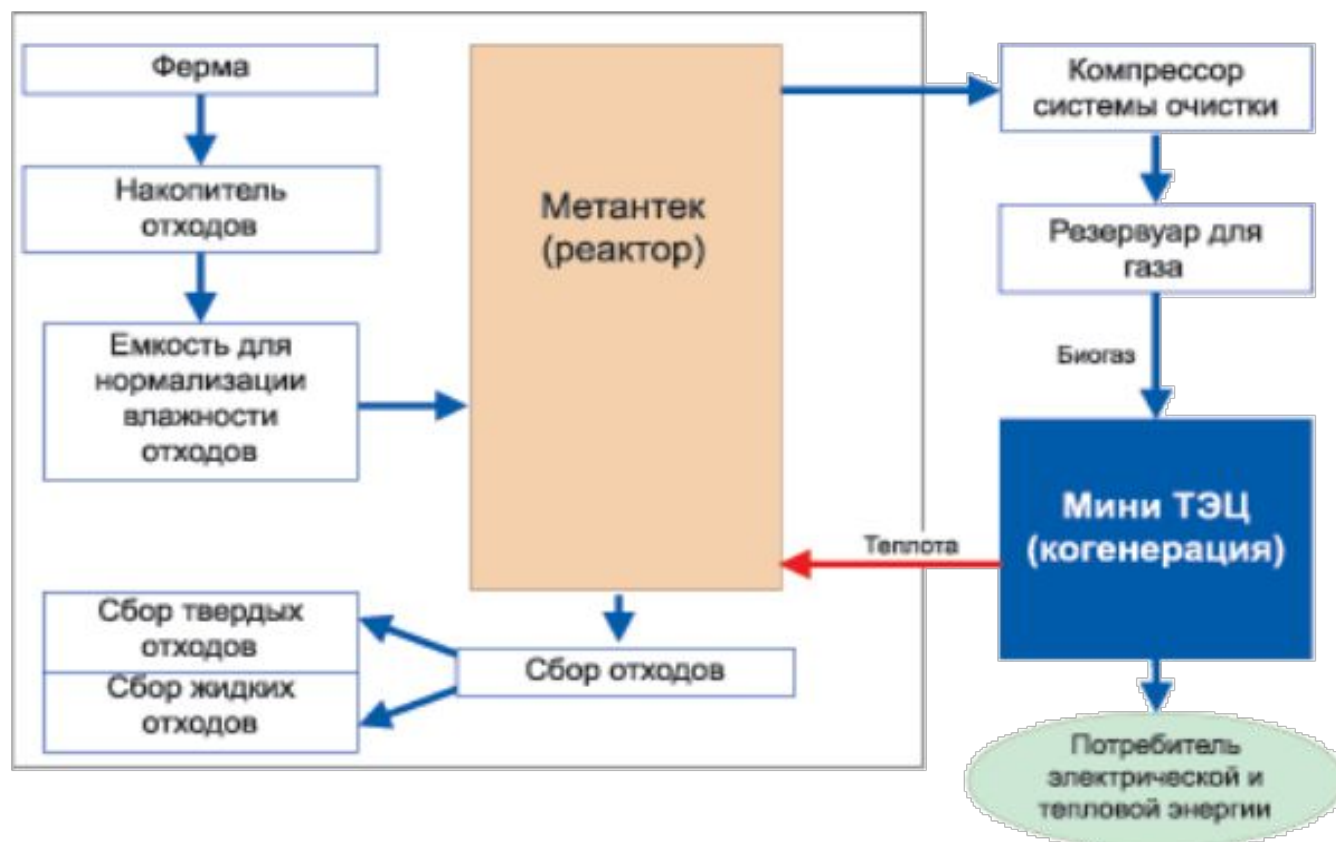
Ферма

Накопитель отходов

Емкость для нормализации влажности отходов

Метантек (реактор)

Компрессор системы очистки

Резервуар для газа

Биогаз

Мини ТЭЦ (когенерация)

Теплота

Сбор твердых отходов

Сбор жидких отходов

Сбор отходов

Потребитель электрической и тепловой энергии